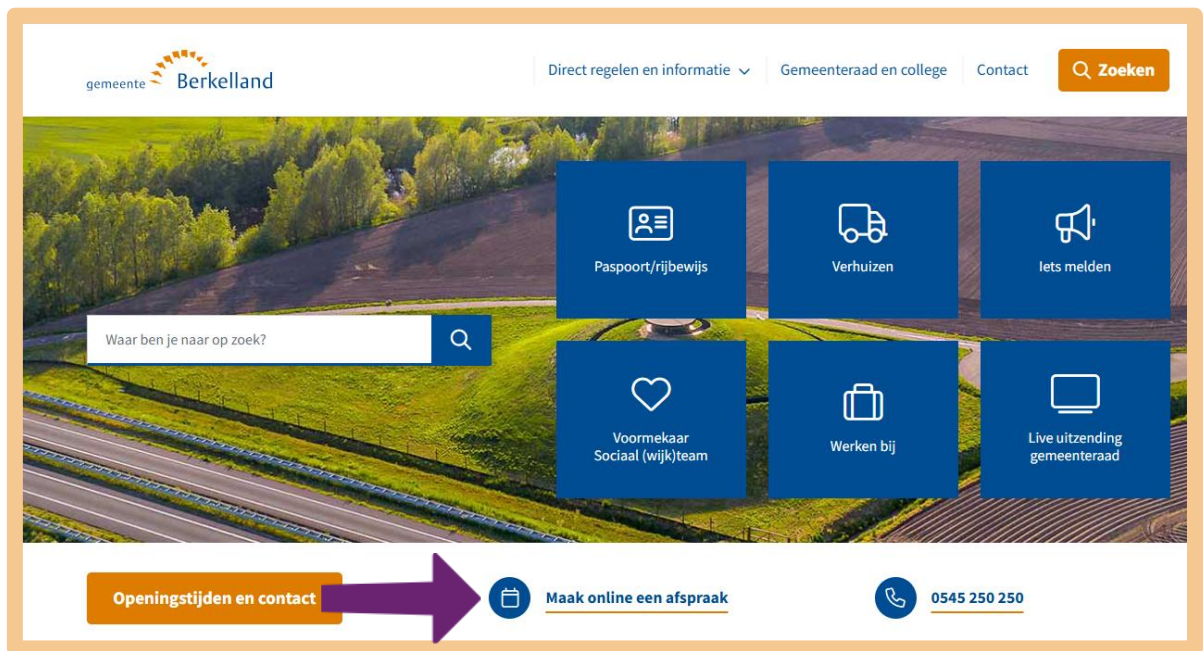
gemeente Berkelland

Direct regelen en informatie

Gemeenteraad en college

Contact

Zoeken

Waar ben je naar op zoek?

Paspoort/rijbewijs

Verhuizen

Iets melden

Voormekaar Sociaal (wijk)team

Werken bij

Live uitzending gemeenteraad

Openingstijden en contact

Maak online een afspraak

0545 250 250